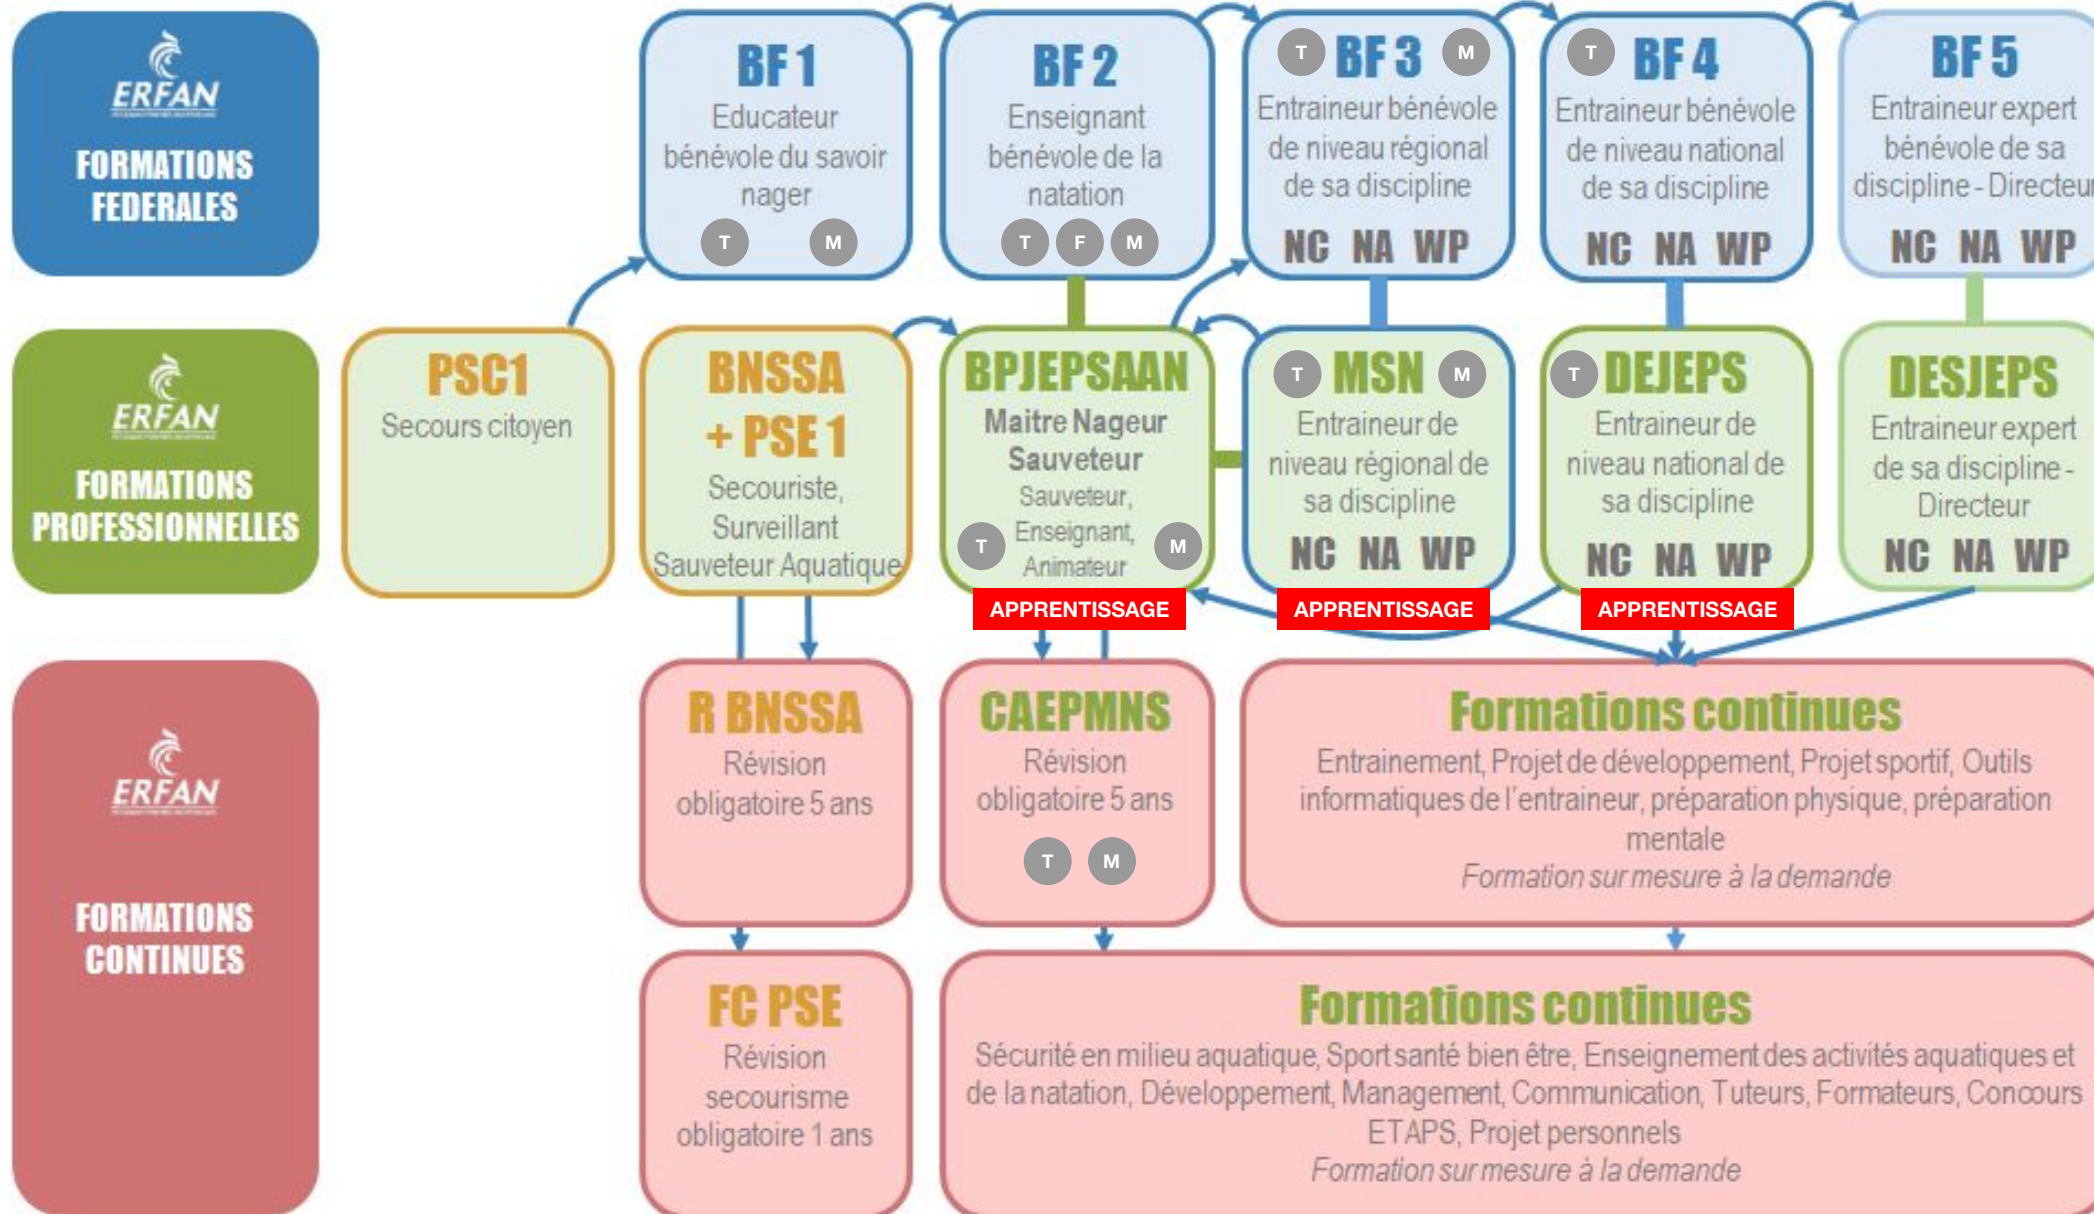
ERFAN
FORMATIONS FEDERALES

BF 1
Educateur bénévole du savoir nager
T M

BF 2
Enseignant bénévole de la natation
T F M

T BF 3 M
Entraineur bénévole de niveau régional de sa discipline
NC NA WP

T BF 4
Entraineur bénévole de niveau national de sa discipline
NC NA WP

BF 5
Entraineur expert bénévole de sa discipline - Directeur
NC NA WP

ERFAN
FORMATIONS PROFESSIONNELLES

PSC1
Secours citoyen

BNSSA + PSE 1
Secouriste, Surveillant Sauveteur Aquatique

BPJEPSAAN
Maitre Nageur Sauveteur
Sauveteur, Enseignant, Animateur
T M

T MSN M
Entraineur de niveau régional de sa discipline
NC NA WP

T DEJEPS
Entraineur de niveau national de sa discipline
NC NA WP

DESJEPS
Entraineur expert de sa discipline - Directeur
NC NA WP

APPRENTISSAGE
APPRENTISSAGE
APPRENTISSAGE

ERFAN
FORMATIONS CONTINUES

R BNSSA
Révision obligatoire 5 ans

CAEPMNS
Révision obligatoire 5 ans
T M

Formations continues
Entrainement, Projet de développement, Projet sportif, Outils informatiques de l'entraineur, préparation physique, préparation mentale
Formation sur mesure à la demande

FC PSE
Révision secourisme obligatoire 1 ans

Formations continues
Sécurité en milieu aquatique, Sport santé bien être, Enseignement des activités aquatiques et de la natation, Développement, Management, Communication, Tuteurs, Formateurs, Concours ETAPS, Projet personnels
Formation sur mesure à la demande